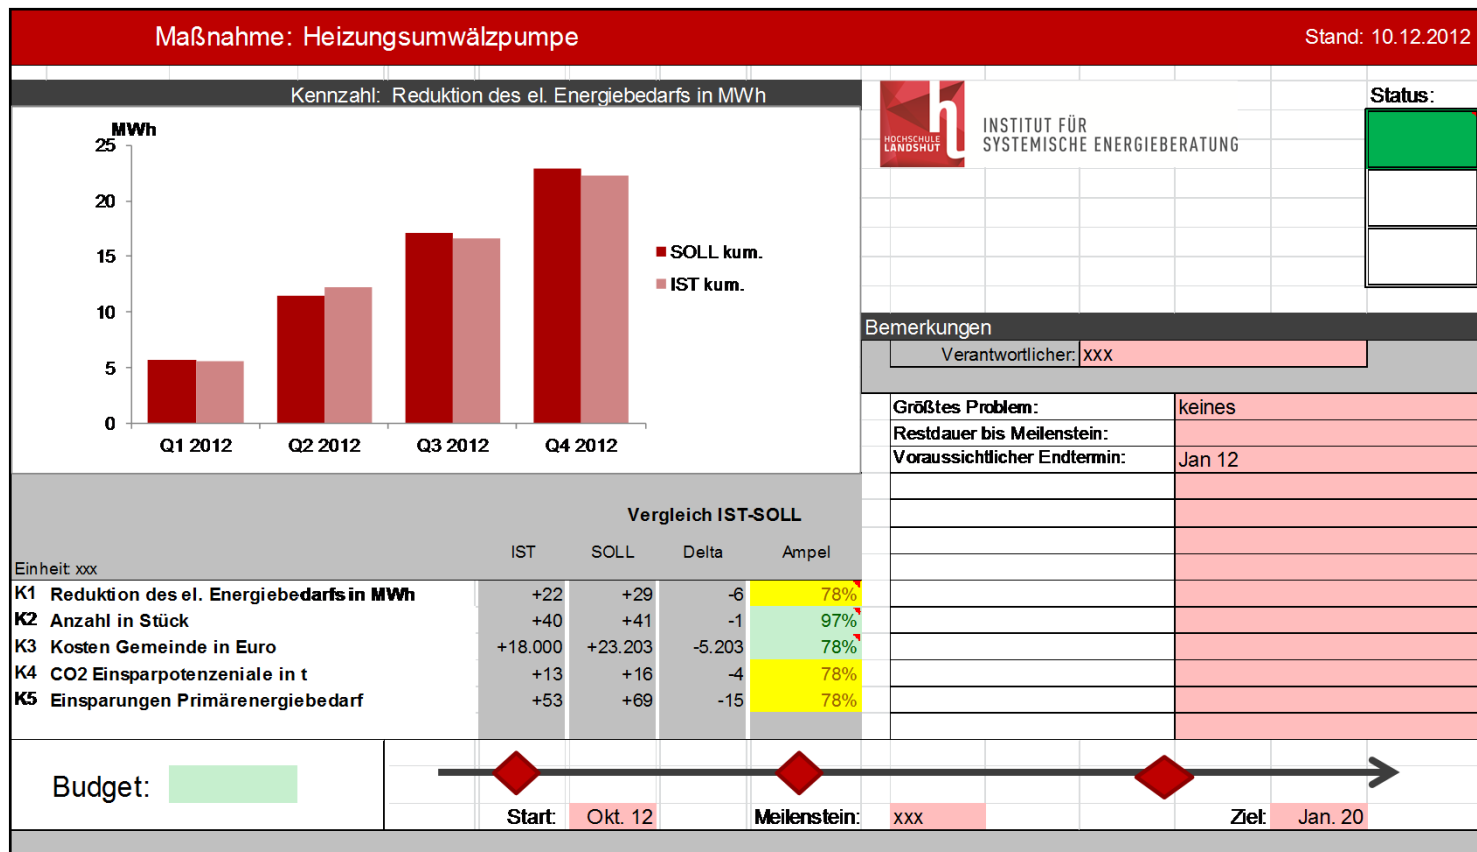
Maßnahme: Heizungsumwälzpumpe

Stand: 10.12.2012

Kennzahl: Reduktion des el. Energiebedarfs in MWh

MWh
25
20
15
10
5
0
Q1 2012
Q2 2012
Q3 2012
Q4 2012

SOLL kum.
IST kum.

HOCHSCHULE LANDSHUT
INSTITUT FÜR SYSTEMISCHE ENERGIEBERATUNG

Status:

Bemerkungen
Verantwortlicher: xxx

| | |
|---|---|
| Größtes Problem: | keines |
| Restdauer bis Meilenstein: | |
| Voraussichtlicher Endtermin: | Jan 12 |

Vergleich IST-SOLL

Einheit xxx

| | | IST | SOLL | Delta | Ampel |
|---|---|---|---|---|---|
| K1 | Reduktion des el. Energiebedarfs in MWh | +22 | +29 | -6 | 78% |
| K2 | Anzahl in Stück | +40 | +41 | -1 | 97% |
| K3 | Kosten Gemeinde in Euro | +18.000 | +23.203 | -5.203 | 78% |
| K4 | CO2 Einsparpotenzeniale in t | +13 | +16 | -4 | 78% |
| K5 | Einsparungen Primärenergiebedarf | +53 | +69 | -15 | 78% |

Budget:

Start: Okt. 12
Meilenstein: xxx
Ziel: Jan. 20